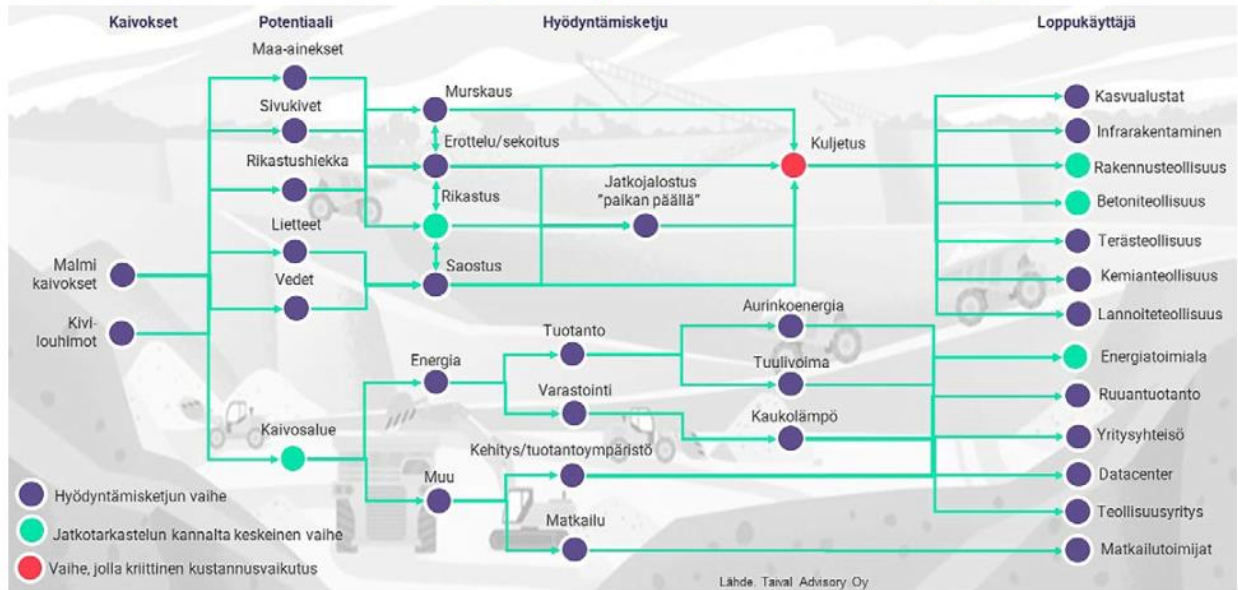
Kaivokset

Potentiaali

Hyödyntämisketju

Loppukäyttäjä

Maa-ainekset

Sivukivet

Rikastushiekka

Lietteet

Vedet

Malmi kaivokset

Kivi-louhimot

Kaivosalue

Murskaus

Erottelu/sekoitus

Rikastus

Saostus

Jatkojalostus "paikan päällä"

Kuljetus

Energia

Tuotanto

Varastointi

Aurinkoenergia

Tuulivoima

Kaukolämpö

Kehitys/tuotantoympäristö

Muu

Matkailu

Kasvualustat

Infrarakentaminen

Rakennusteollisuus

Betoniteollisuus

Terästeollisuus

Kemianteollisuus

Lannoiteteollisuus

Energiatoimiala

Ruuantuotanto

Yritysyhteisö

Datacenter

Teollisuusyritys

Matkailutoimijat

Hyödyntämisketjun vaihe

Jatkotarkastelun kannalta keskeinen vaihe

Vaihe, jolla kriittinen kustannusvaikutus

Lähde. Taival Advisory Oy